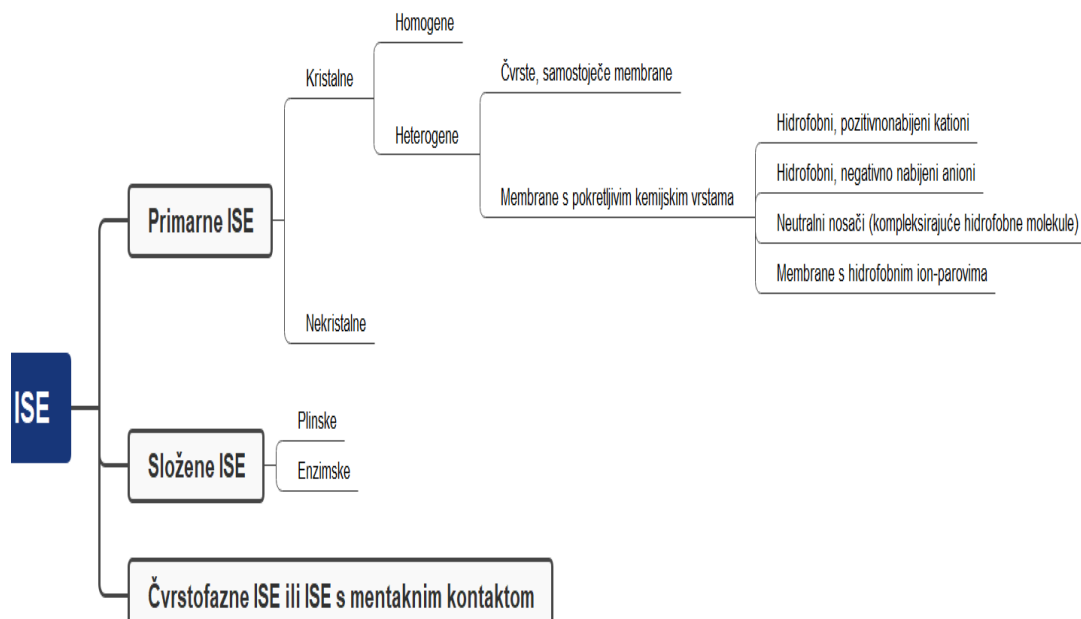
ISE

Primarne ISE

Kristalne

Homogene

Heterogene

Čvrste, samostojeće membrane

Membrane s pokretljivim kemijskim vrstama

Hidrofobni, pozitivnonabijeni kationi

Hidrofobni, negativno nabijeni anioni

Neutralni nosači (kompleksirajuće hidrofobne molekule)

Membrane s hidrofobnim ion-parovima

Nekristalne

Složene ISE

Plinske

Enzimske

Čvrstofazne ISE ili ISE s mentaknim kontaktom